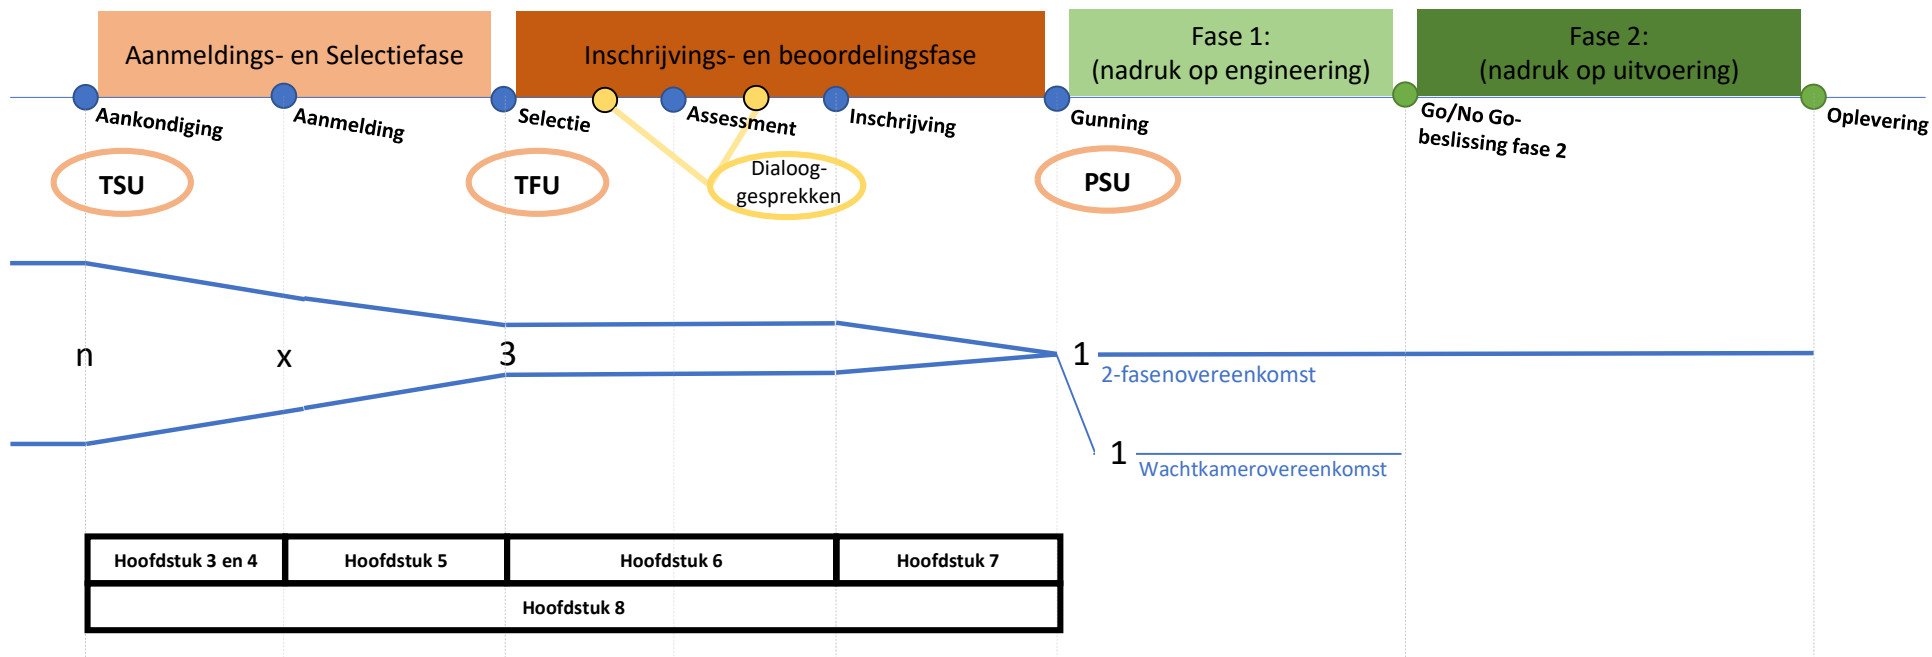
Aanmeldings- en Selectiefase

Inschrijvings- en beoordelingsfase

Fase 1:
(nadruk op engineering)

Fase 2:
(nadruk op uitvoering)

Aankondiging

Aanmelding

Selectie

Assessment

Inschrijving

Gunning

Go/No Go-beslissing fase 2

Oplevering

TSU

TFU

Dialooggesprekken

PSU

n

x

3

1

2-fasenovereenkomst

1

Wachtkamerovereenkomst

| Hoofdstuk 3 en 4 | Hoofdstuk 5 | Hoofdstuk 6 | Hoofdstuk 7 |
|---|---|---|---|
| Hoofdstuk 8 | | | |